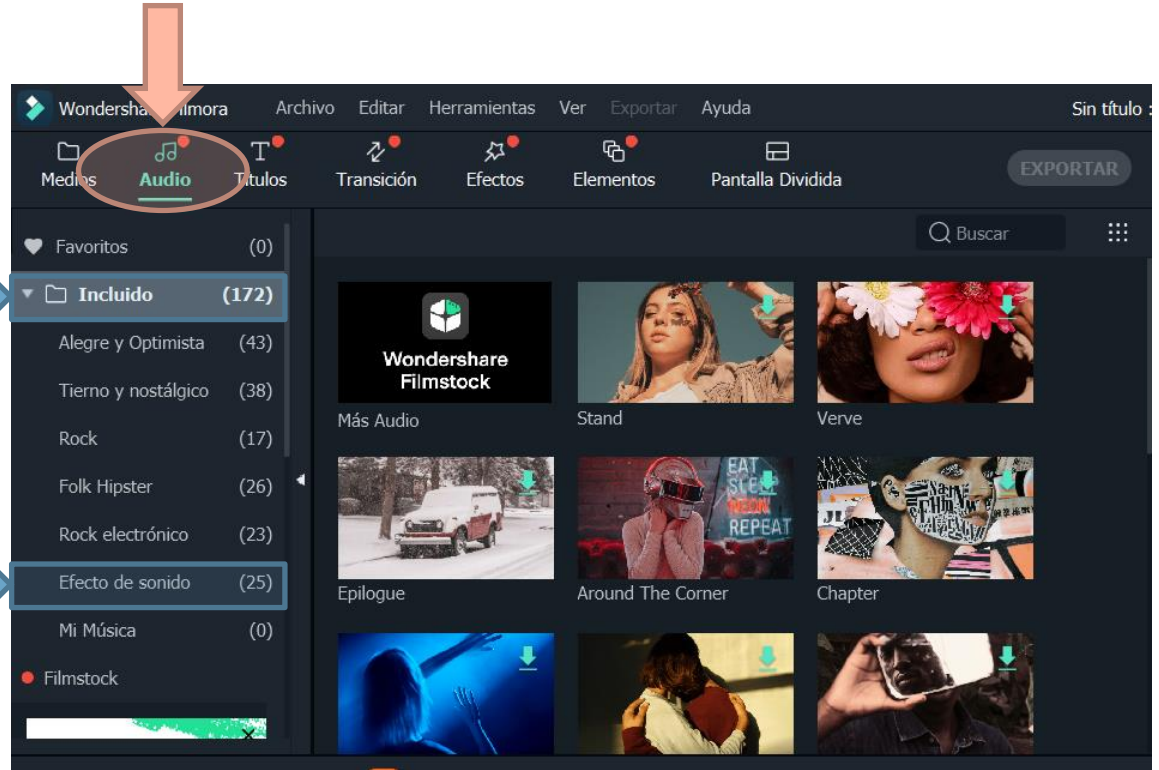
Wondersha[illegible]ilmora Archivo Editar Herramientas Ver Exportar Ayuda Sin título

Medios Audio Títulos Transición Efectos Elementos Pantalla Dividida EXPORTAR

Buscar

Favoritos (0)
Incluido (172)
Alegre y Optimista (43)
Tierno y nostálgico (38)
Rock (17)
Folk Hipster (26)
Rock electrónico (23)
Efecto de sonido (25)
Mi Música (0)
Filmstock

Wondershare Filmstock
Más Audio
Stand
Verve
Epilogue
EAT SLEEP REPEAT
Around The Corner
Chapter